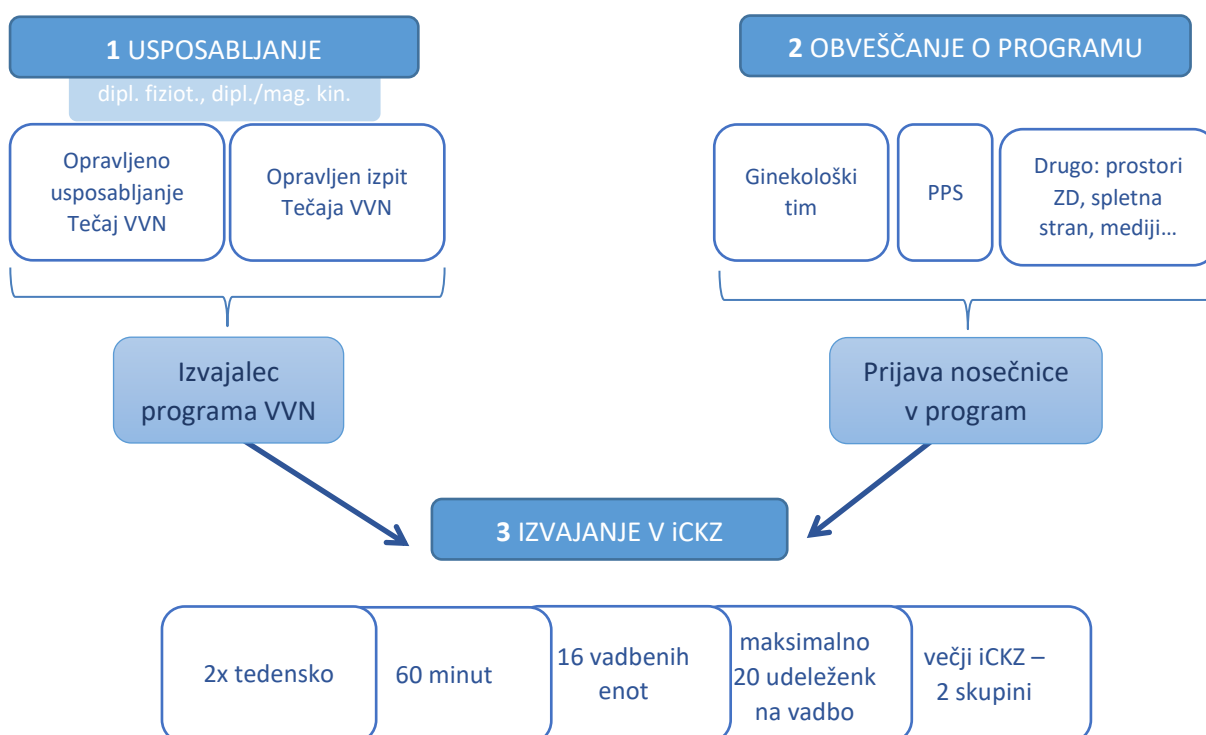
**1** USPOSABLJANJE

dipl. fiziot., dipl./mag. kin.

Opravljeno usposabljanje Tečaj VVN

Opravljen izpit Tečaja VVN

Izvajalec programa VVN

**2** OBVEŠČANJE O PROGRAMU

Ginekološki tim

PPS

Drugo: prostori ZD, spletna stran, mediji…

Prijava nosečnice v program

**3** IZVAJANJE V iCKZ

2x tedensko

60 minut

16 vadbenih enot

maksimalno 20 udeleženk na vadbo

večji iCKZ – 2 skupini